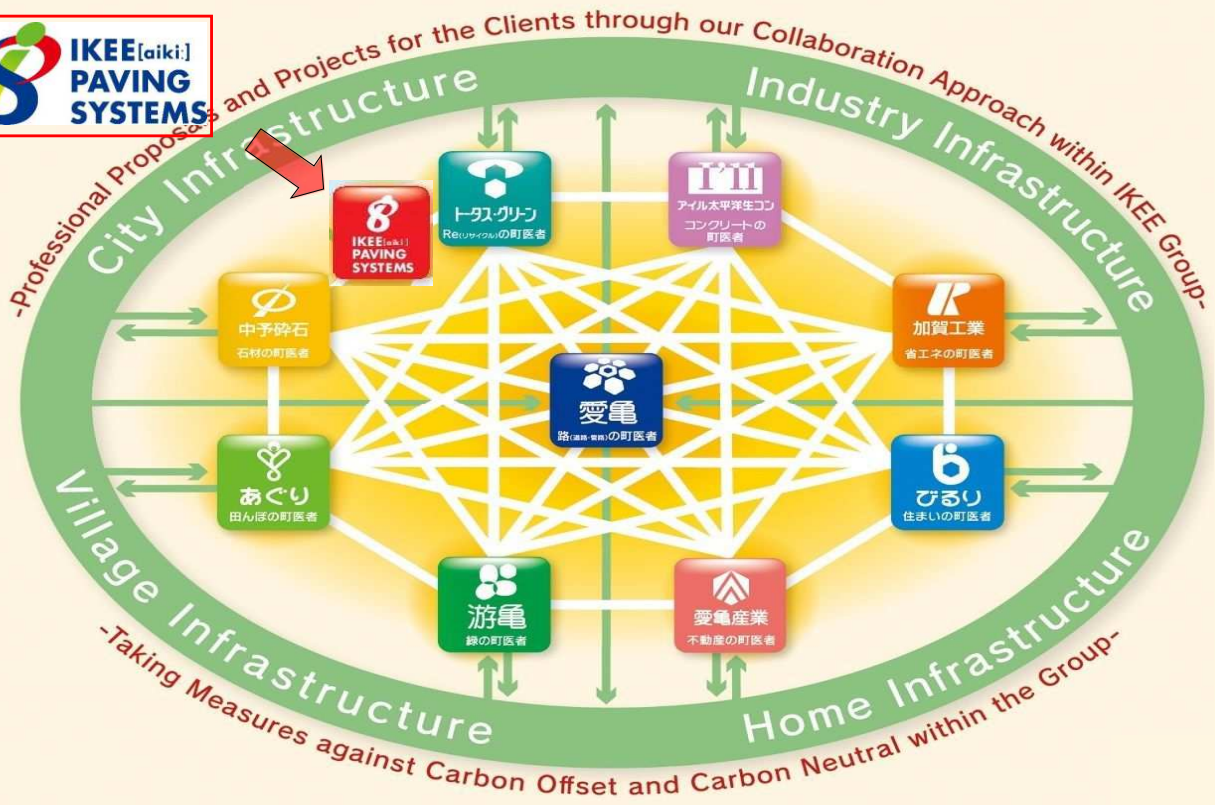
IKEE[aiki:]
PAVING
SYSTEMS

-Professional Proposals and Projects for the Clients through our Collaboration Approach within IKEE Group-

City Infrastructure

Industry Infrastructure

IKEE[aiki:]
PAVING
SYSTEMS

トータス・グリーン
Re(リサイクル)の町医者

アイル太平洋生コン
コンクリートの町医者

中予砕石
石材の町医者

加賀工業
省エネの町医者

愛亀
路(道路・管路)の町医者

あぐり
田んぼの町医者

びるり
住まいの町医者

游亀
緑の町医者

愛亀産業
不動産の町医者

Village Infrastructure

Home Infrastructure

-Taking Measures against Carbon Offset and Carbon Neutral within the Group-